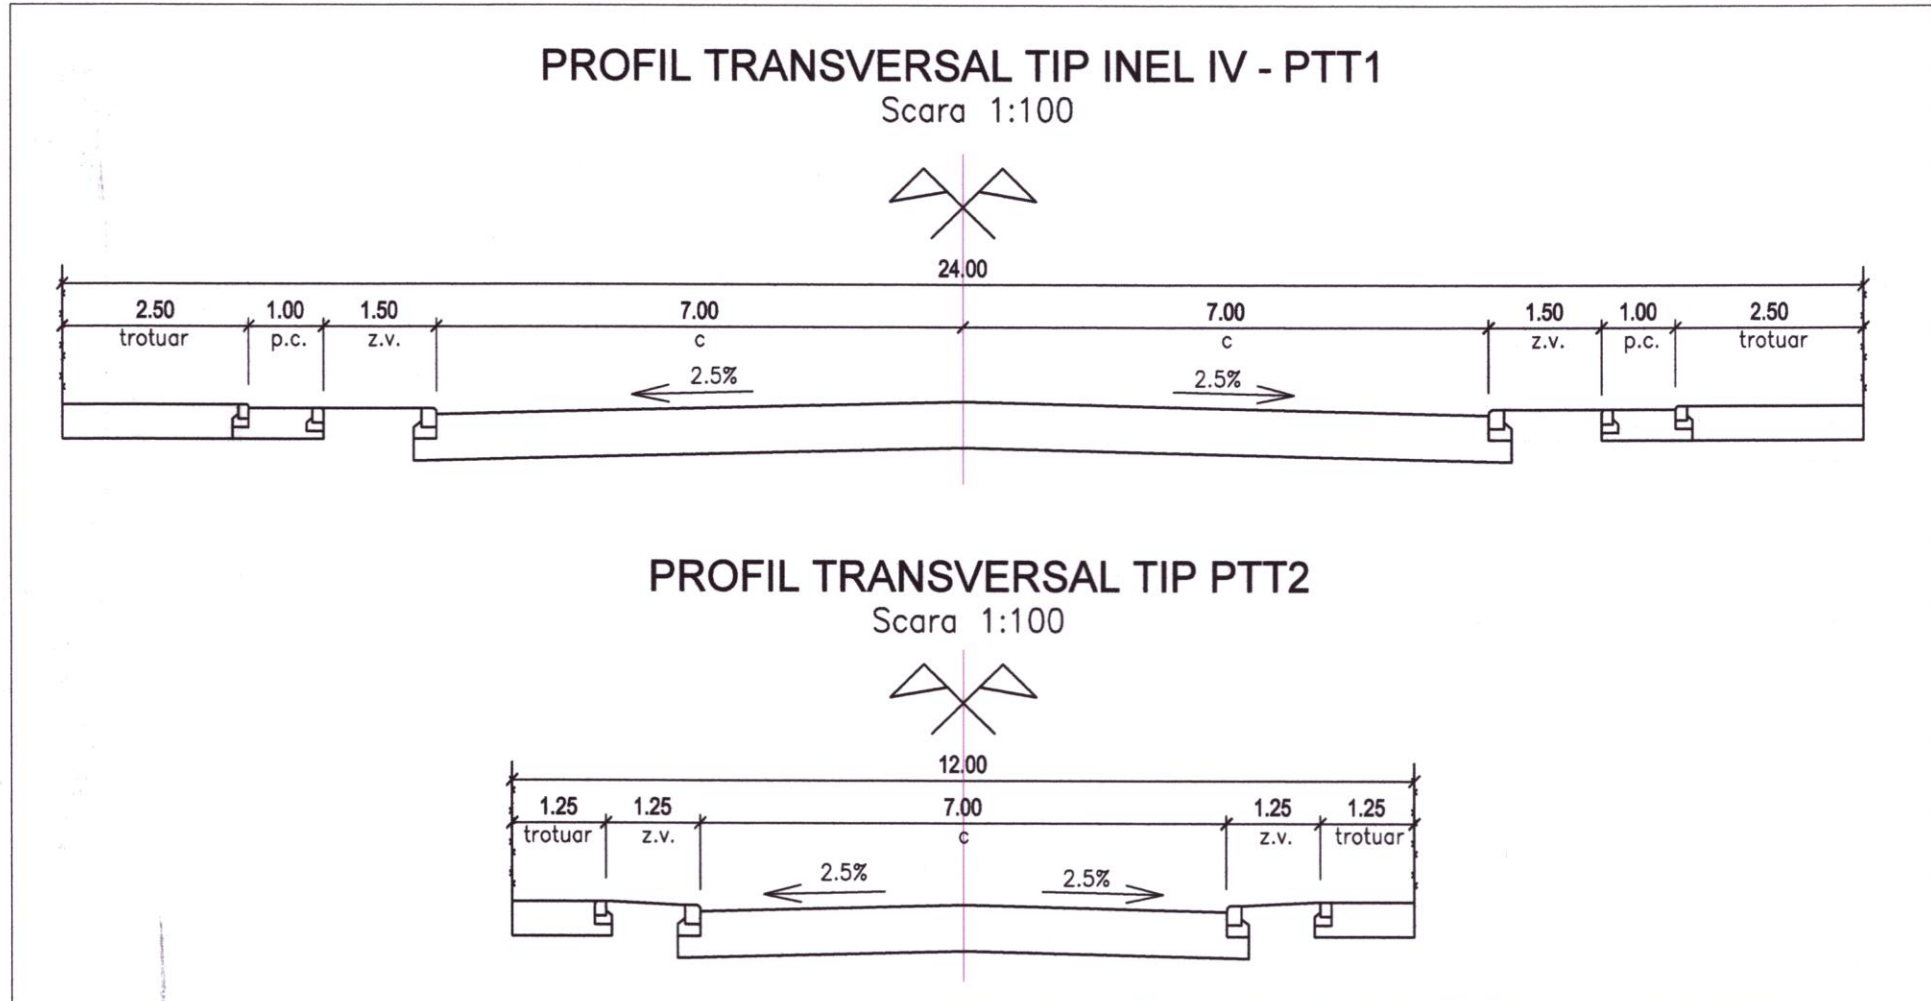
PROFIL TRANSVERSAL TIP INEL IV - PTT1
Scara 1:100

24.00

2.50 trotuar 1.00 p.c. 1.50 z.v. 7.00 c 7.00 c 1.50 z.v. 1.00 p.c. 2.50 trotuar

2.5% 2.5%

PROFIL TRANSVERSAL TIP PTT2
Scara 1:100

12.00

1.25 trotuar 1.25 z.v. 7.00 c 1.25 z.v. 1.25 trotuar

2.5% 2.5%